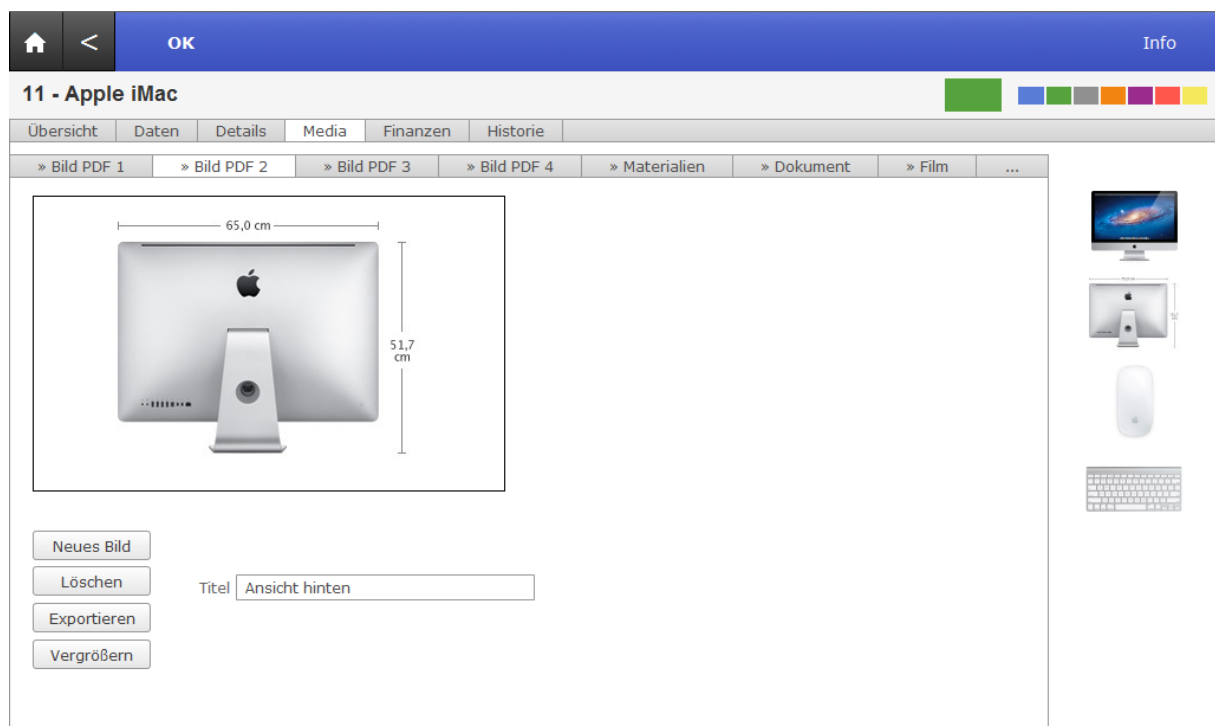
OK

Info

11 - Apple iMac

Übersicht | Daten | Details | Media | Finanzen | Historie

» Bild PDF 1 | » Bild PDF 2 | » Bild PDF 3 | » Bild PDF 4 | » Materialien | » Dokument | » Film | ...

65,0 cm

51,7 cm

Neues Bild

Löschen

Exportieren

Vergrößern

Titel Ansicht hinten